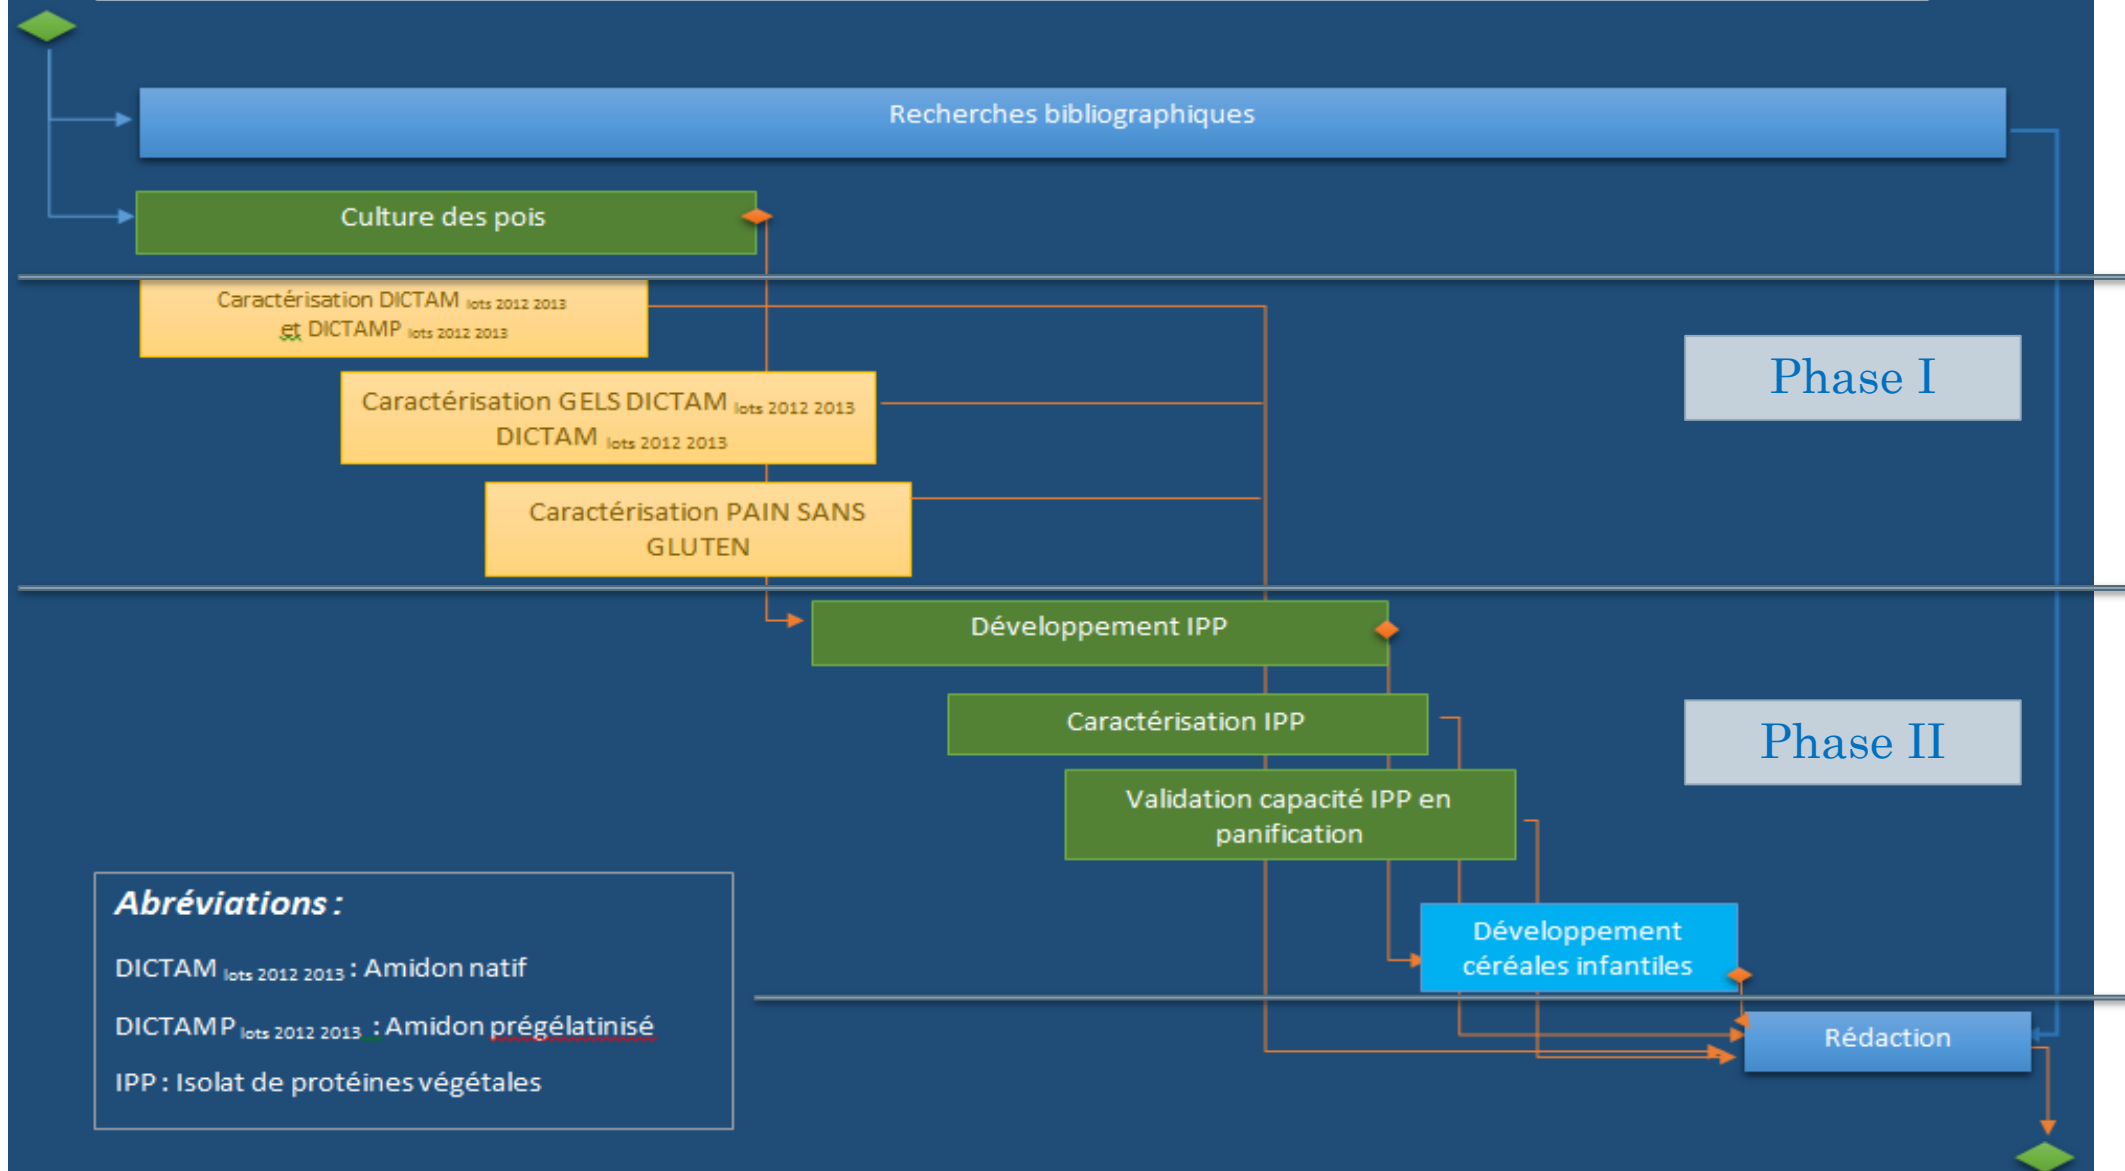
Recherches bibliographiques

Culture des pois

Caractérisation DICTAM $_{\text{lots 2012 2013}}$ et DICTAMP $_{\text{lots 2012 2013}}$

Caractérisation GELS DICTAM $_{\text{lots 2012 2013}}$ DICTAM $_{\text{lots 2012 2013}}$

Caractérisation PAIN SANS GLUTEN

Phase I

Développement IPP

Caractérisation IPP

Validation capacité IPP en panification

Phase II

Développement céréales infantiles

Rédaction

Abréviations :

DICTAM $_{\text{lots 2012 2013}}$ : Amidon natif

DICTAMP $_{\text{lots 2012 2013}}$ : Amidon prégélatinisé

IPP : Isolat de protéines végétales